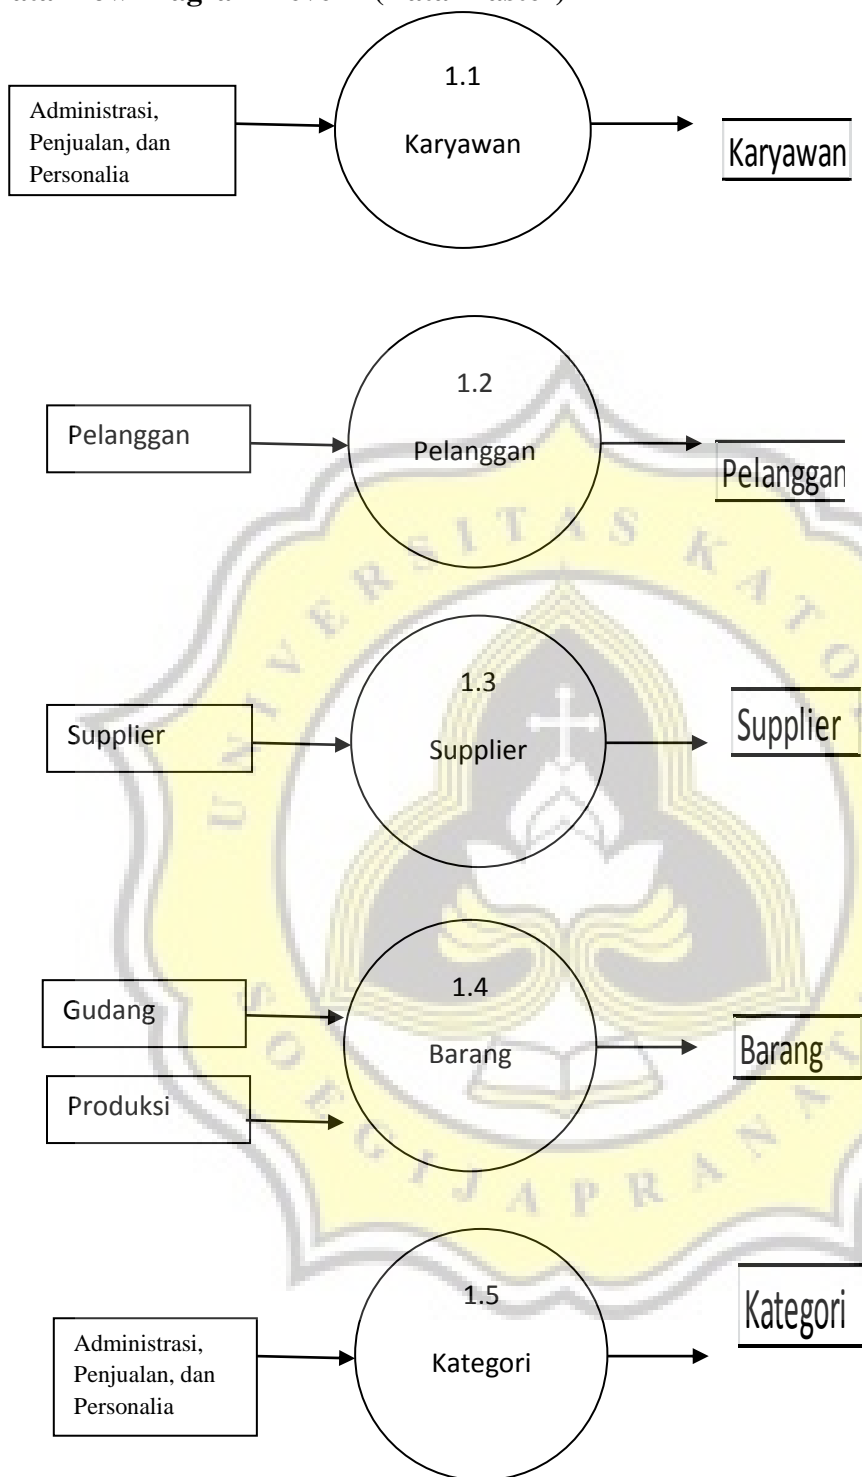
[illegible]ata Flow Diagram Level 1 (Data Master)

Administrasi, Penjualan, dan Personalia

1.1

Karyawan

Karyawan

Pelanggan

1.2

Pelanggan

Pelanggan

Supplier

1.3

Supplier

Supplier

Gudang

Produksi

1.4

Barang

Barang

Administrasi, Penjualan, dan Personalia

1.5

Kategori

Kategori

UNIVERSITAS KATOLIK SOEGIJAPRANATA